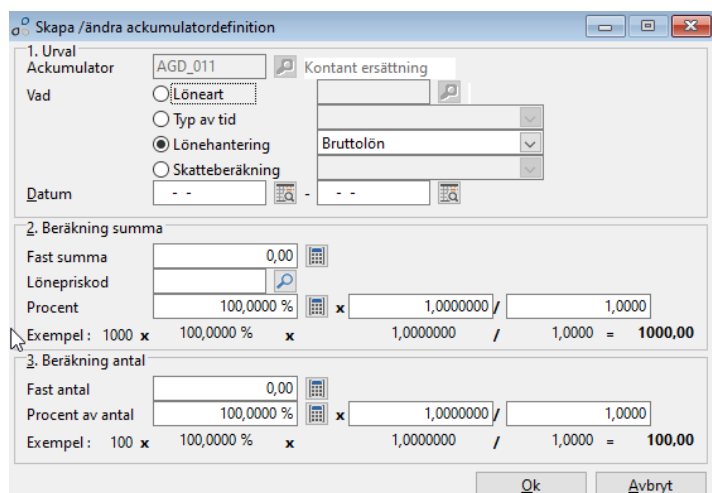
Skapa /ändra ackumulatordefinition

1. Urval
Ackumulator AGD_011 Kontant ersättning
Vad
Löneart
Typ av tid
Lönehantering Bruttolön
Skatteberäkning
Datum - - - - -

2. Beräkning summa
Fast summa 0,00
Lönepriskod
Procent 100,0000 % x 1,0000000 / 1,0000
Exempel : 1000 x 100,0000 % x 1,0000000 / 1,0000 = 1000,00

3. Beräkning antal
Fast antal 0,00
Procent av antal 100,0000 % x 1,0000000 / 1,0000
Exempel : 100 x 100,0000 % x 1,0000000 / 1,0000 = 100,00

Ok Avbryt